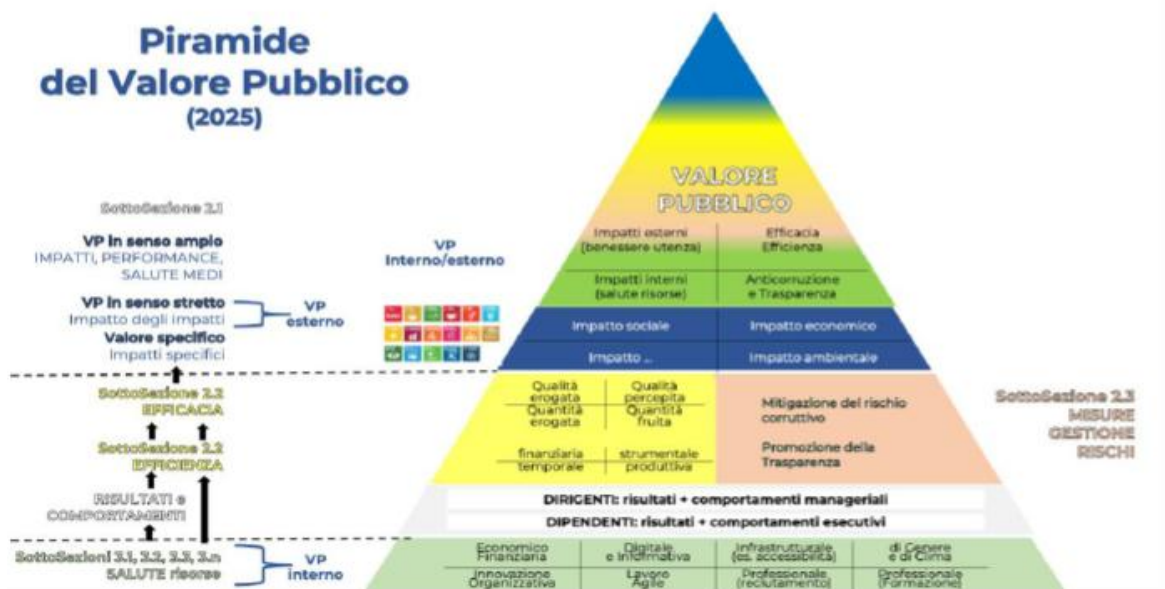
Piramide
del Valore Pubblico
(2025)

SottoSezione 2.1

VP in senso ampio
IMPATTI, PERFORMANCE, SALUTE MEDI

VP in senso stretto
Impatto degli impatti
Valore specifico
Impatti specifici

VP esterno

SottoSezione 2.2
EFFICACIA

SottoSezione 2.2
EFFICIENZA

RISULTATI e COMPORTAMENTI

SottoSezioni 3.1, 3.2, 3.3, 3.n
SALUTE risorse

VP interno

VP
Interno/esterno

VALORE PUBBLICO

Impatti esterni (benessere utenza)
Efficacia Efficienza
Impatti interni (salute risorse)
Anticorruzione e Trasparenza

Impatto sociale
Impatto economico
Impatto ...
Impatto ambientale

Qualità erogata
Qualità percepita
Quantità erogata
Quantità fruita
finanziaria temporale
strumentale produttiva

Mitigazione del rischio corruttivo
Promozione della Trasparenza

SottoSezione 2.3
MISURE
GESTIONE
RISCHI

DIRIGENTI: risultati + comportamenti manageriali
DIPENDENTI: risultati + comportamenti esecutivi

Economico Finanziaria
Digitale e Informativa
Infrastrutturale (es. accessibilità)
di Genere e di Clima
Innovazione Organizzativa
Lavoro Agile
Professionale (reclutamento)
Professionale (formazione)